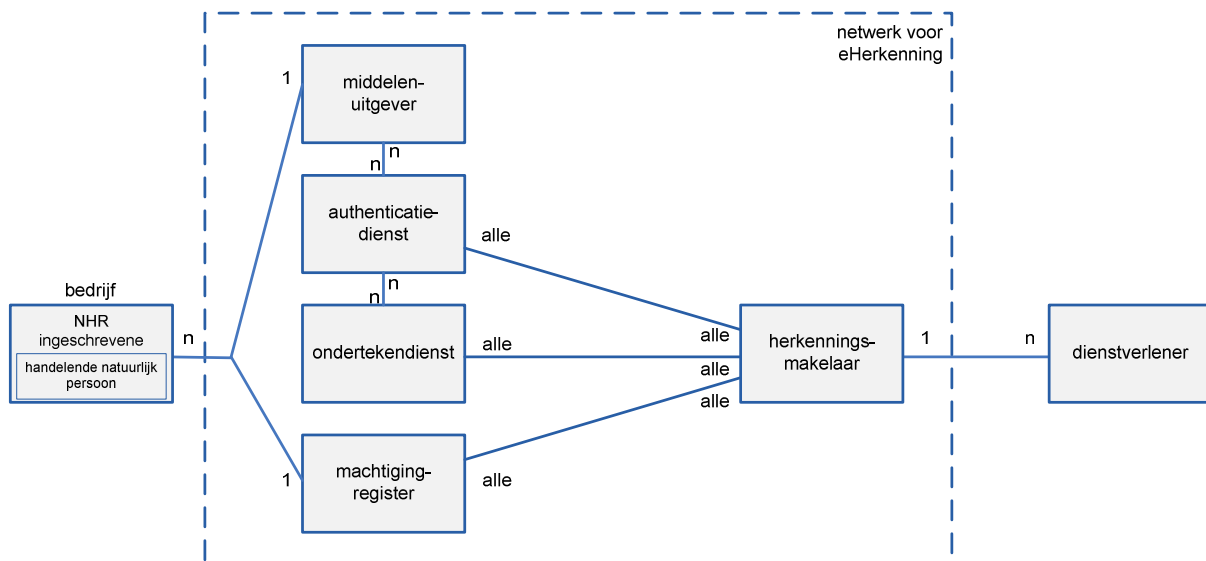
netwerk voor eHerkenning

1

middelenuitgever

n

n

authenticatiedienst

alle

n

n

bedrijf

NHR ingeschrevene

handelende natuurlijk persoon

n

ondertekendienst

alle

alle

herkenningsmakelaar

1

n

dienstverlener

alle

alle

1

machtigingregister

alle